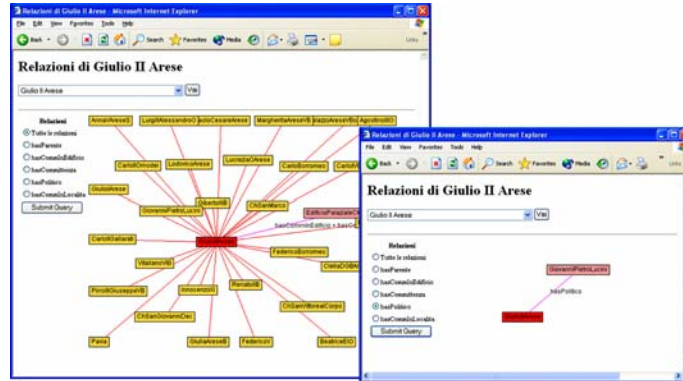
Relazioni di Giulio II Arese - Microsoft Internet Explorer

File Edit View Favorites Tools Help

Back Search Favorites Media

Links

Relazioni di Giulio II Arese

Giulio II Arese Vai

Relazioni
Tutte le relazioni
hasParente
hasCommitEdificio
hasCommittenza
hasPolitico
hasCommitLocalità
Submit Query

AnnaArese
LuigiAlessandro
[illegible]CesareArese
MargheritaAreseVB
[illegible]AreseVBo
AgostinoVIO
CarloOmodei
LodovicoArese
LucreziaOArese
CarloBorromeo
GiulioArese
GiovanniPietroLuccio
GilbertoIIIB
ChSanMarco
EdificioPalazzoArese
CarloVGallarati
GiulioIIArese
hasCommitEdificio
FedericoBorromeo
VitalianoVIB
ClelliaOGBN
PirrolIGiuseppeVB
InnocenzoXI
RenatoIIB
ChSanVittoreCorpo
ChSanGiovanniDec
Pavia
GiuliaAreseB
FedericoV
BeatriceEIO

Relazioni di Giulio II Arese - Microsoft Internet Explorer

File Edit View Favorites Tools Help

Back Search Favorites Media

Links

Relazioni di Giulio II Arese

Giulio II Arese Vai

Relazioni
Tutte le relazioni
hasParente
hasCommitEdificio
hasCommittenza
hasPolitico
hasCommitLocalità
Submit Query

GiovanniPietroLuccio
hasPolitico
GiulioIIArese